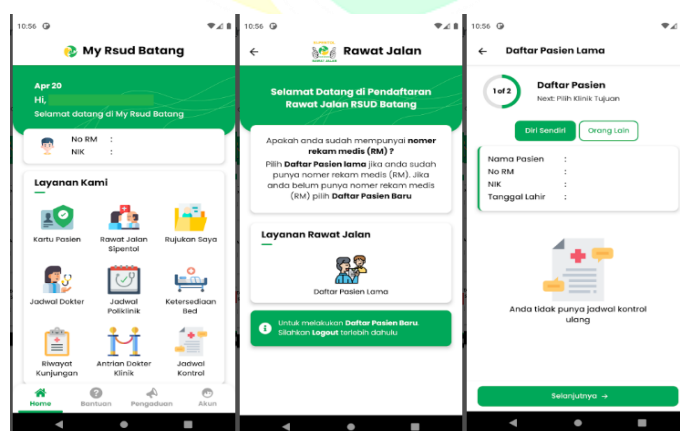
10:56

My Rsud Batang

Apr 20

Hi, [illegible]

Selamat datang di My Rsud Batang

No RM :

NIK :

Layanan Kami

Kartu Pasien

Rawat Jalan Sipentol

Rujukan Saya

Jadwal Dokter

Jadwal Poliklinik

Ketersediaan Bed

Riwayat Kunjungan

Antrian Dokter Klinik

Jadwal Kontrol

Home

Bantuan

Pengaduan

Akun

10:56

Rawat Jalan

Selamat Datang di Pendaftaran Rawat Jalan RSUD Batang

Apakah anda sudah mempunyai **nomer rekam medis (RM)** ?

Pilih **Daftar Pasien lama** jika anda sudah punya nomer rekam medis (RM). Jika anda belum punya nomer rekam medis (RM) pilih **Daftar Pasien Baru**

Layanan Rawat Jalan

Daftar Pasien Lama

Untuk melakukan **Daftar Pasien Baru**, Silahkan **Logout** terlebih dahulu

10:56

Daftar Pasien Lama

1 of 2

Daftar Pasien

Next: Pilih Klinik Tujuan

Diri Sendiri

Orang Lain

Nama Pasien :

No RM :

NIK :

Tanggal Lahir :

Anda tidak punya jadwal kontrol ulang

Selanjutnya →